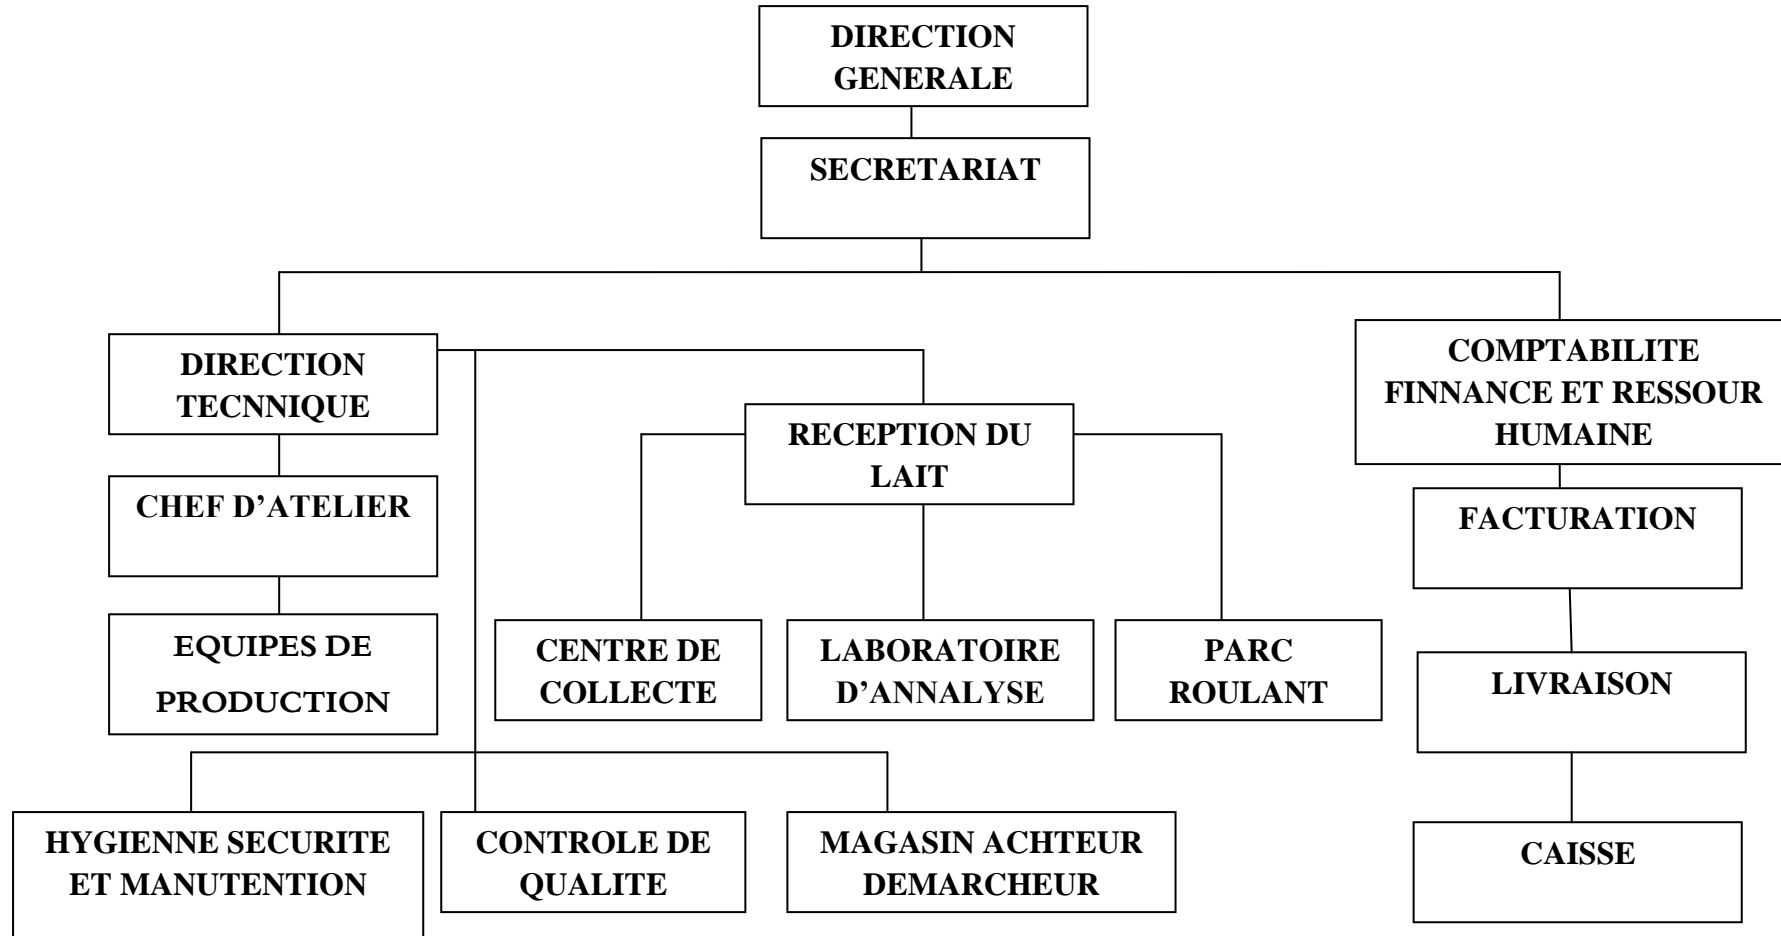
DIRECTION GENERALE

SECRETARIAT

DIRECTION TECNNIQUE

CHEF D'ATELIER

EQUIPES DE PRODUCTION

RECEPTION DU LAIT

CENTRE DE COLLECTE

LABORATOIRE D'ANNALYSE

PARC ROULANT

COMPTABILITE FINNANCE ET RESSOUR HUMAINE

FACTURATION

LIVRAISON

CAISSE

HYGIENNE SECURITE ET MANUTENTION

CONTROLE DE QUALITE

MAGASIN ACHTEUR DEMARCHEUR